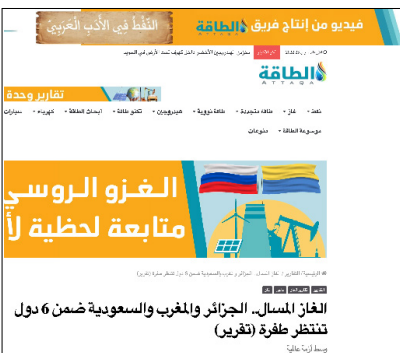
فيديو من إنتاج فريق الطاقة
النفط في الأدب العربي
عاجل: مجلس الهيدروجين الأخضر | الحزب كهيف نحد الأرض في السعودية
الطاقة
ATTAQA
تقارير وحدة
نفط | غاز | كهرباء | طاقة متجددة | طاقة نووية | هيدروجين | تحول الطاقة | أبحاث الطاقة | كهرباء | سيارات
موسوعة الطاقة | مدونات
الغزو الروسي
متابعة لحظية لأ
الرئيسية | التقارير | الغاز المسال.. الجزائر والمغرب والسعودية ضمن 6 دول تنتظر طفرة (تقرير)
الغاز المسال.. الجزائر والمغرب والسعودية ضمن 6 دول تنتظر طفرة (تقرير)
وسط أزمة عالمية